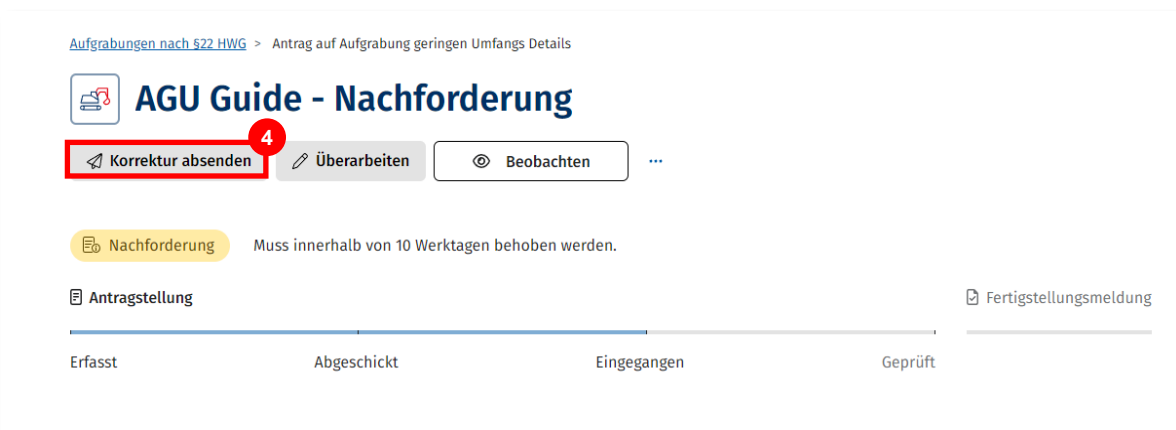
Aufgrabungen nach §22 HWG > Antrag auf Aufgrabung geringen Umfangs Details

AGU Guide - Nachforderung

4

Korrektur absenden

Überarbeiten

Beobachten

···

Nachforderung

Muss innerhalb von 10 Werktagen behoben werden.

Antragstellung

Fertigstellungsmeldung

Erfasst

Abgeschickt

Eingegangen

Geprüft